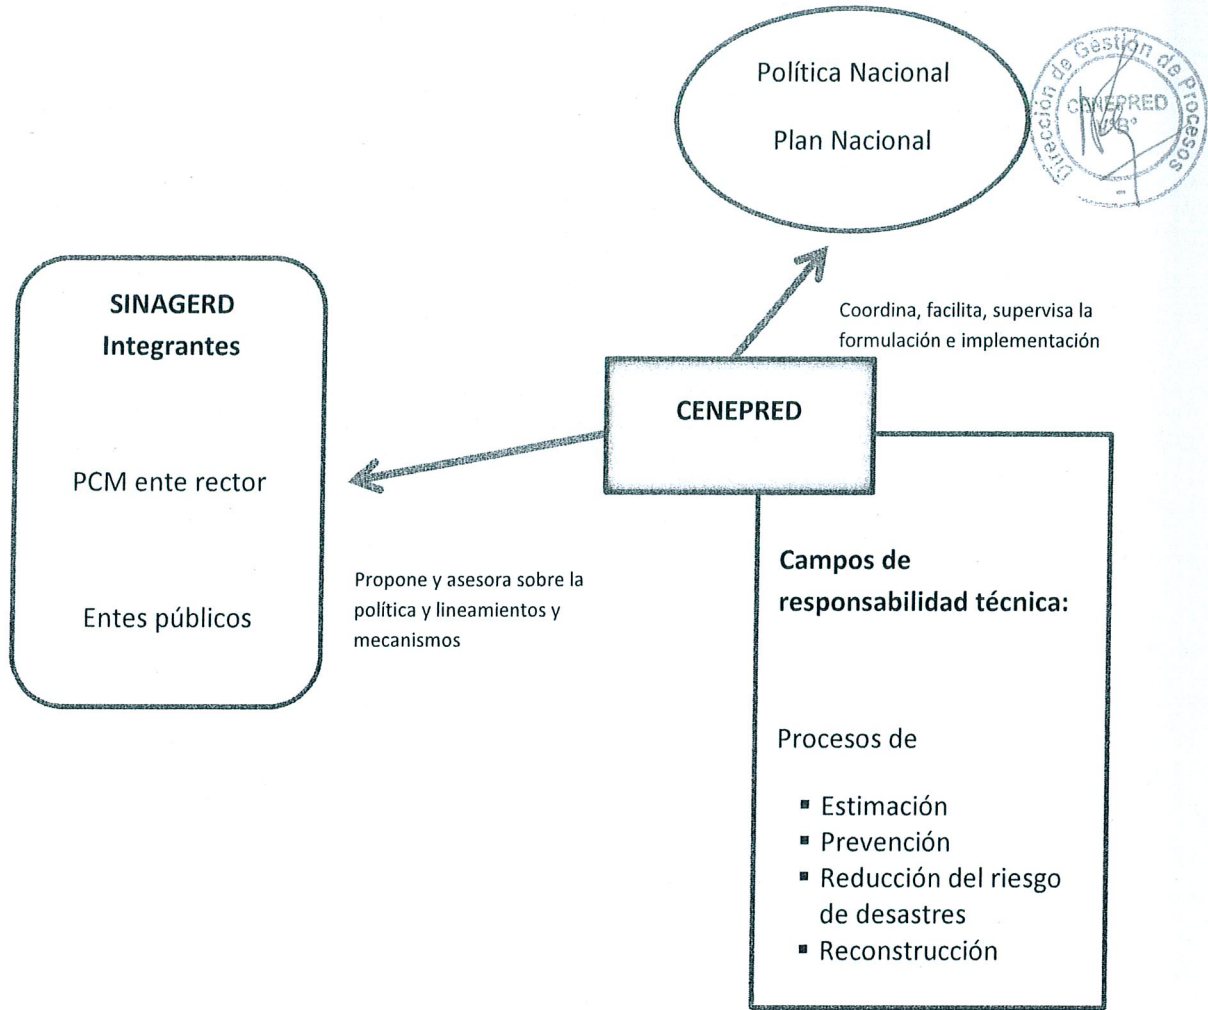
Política Nacional

Plan Nacional

Dirección de Gestión de Procesos
CENEPRED
V°B°

SINAGERD
Integrantes

PCM ente rector

Entes públicos

Coordina, facilita, supervisa la formulación e implementación

CENEPRED

Propone y asesora sobre la política y lineamientos y mecanismos

Campos de responsabilidad técnica:

Procesos de

- Estimación
- Prevención
- Reducción del riesgo de desastres
- Reconstrucción